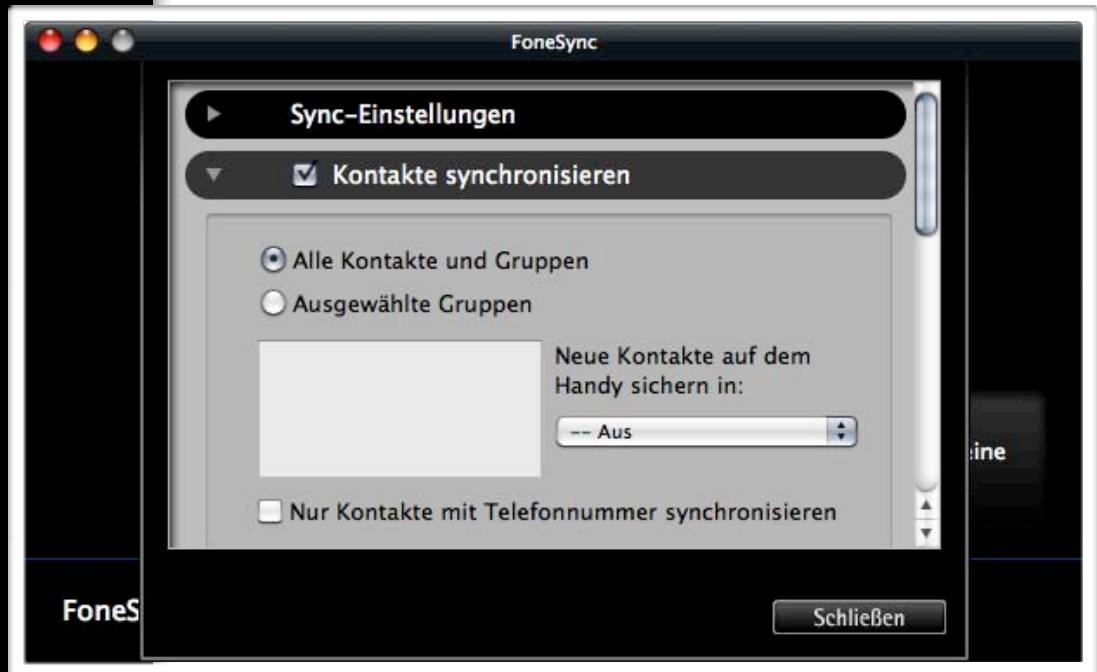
FoneSync

Sync-Einstellungen

Kontakte synchronisieren

Alle Kontakte und Gruppen

Ausgewählte Gruppen

Neue Kontakte auf dem Handy sichern in:

-- Aus

Nur Kontakte mit Telefonnummer synchronisieren

ine

FoneS

Schließen